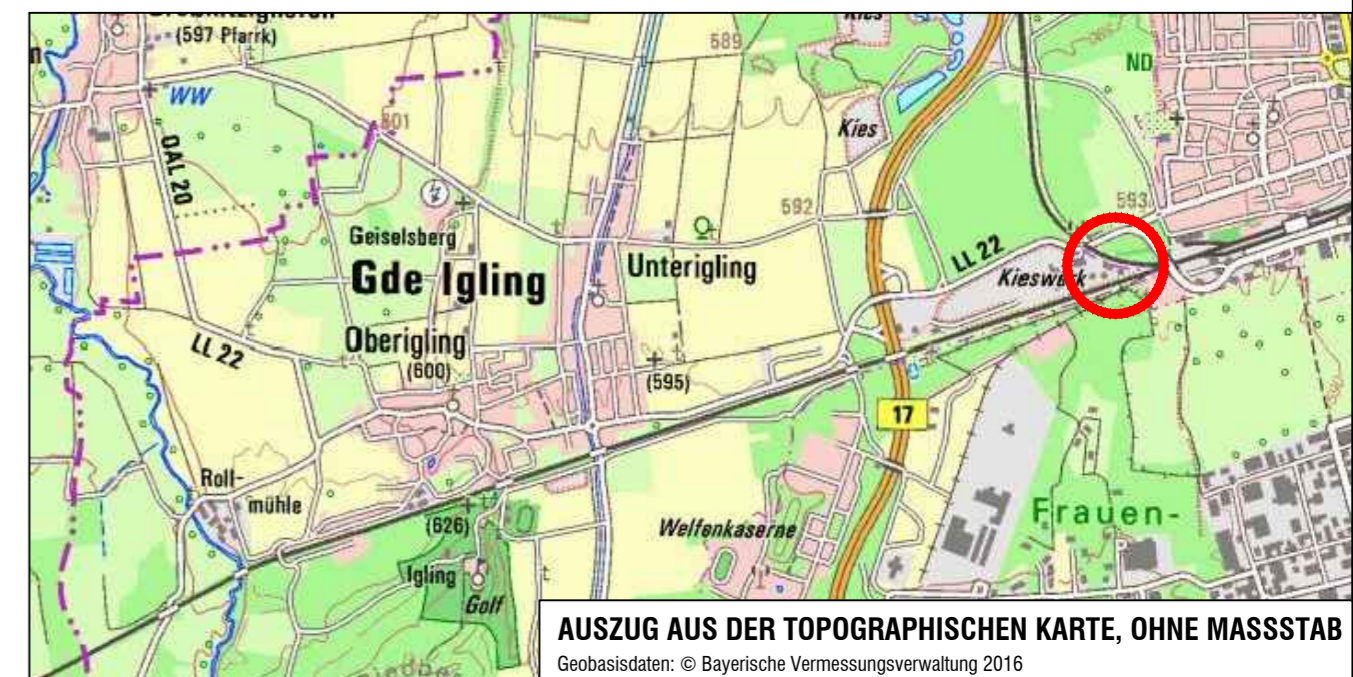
(597 Pfarrk)
Kies
589
ND
WW
601
Kies
OAL 20
592
593
Geiselsberg
Gde Igling
Unterigling
LL 22
Kieswerk
Oberigling
LL 22
(600)
(595)
17
Roll-
mühle
(626)
Frauen-
Welfenkaserne
Igling
Golf
AUSZUG AUS DER TOPOGRAPHISCHEN KARTE, OHNE MASSSTAB
Geobasisdaten: © Bayerische Vermessungsverwaltung 2016